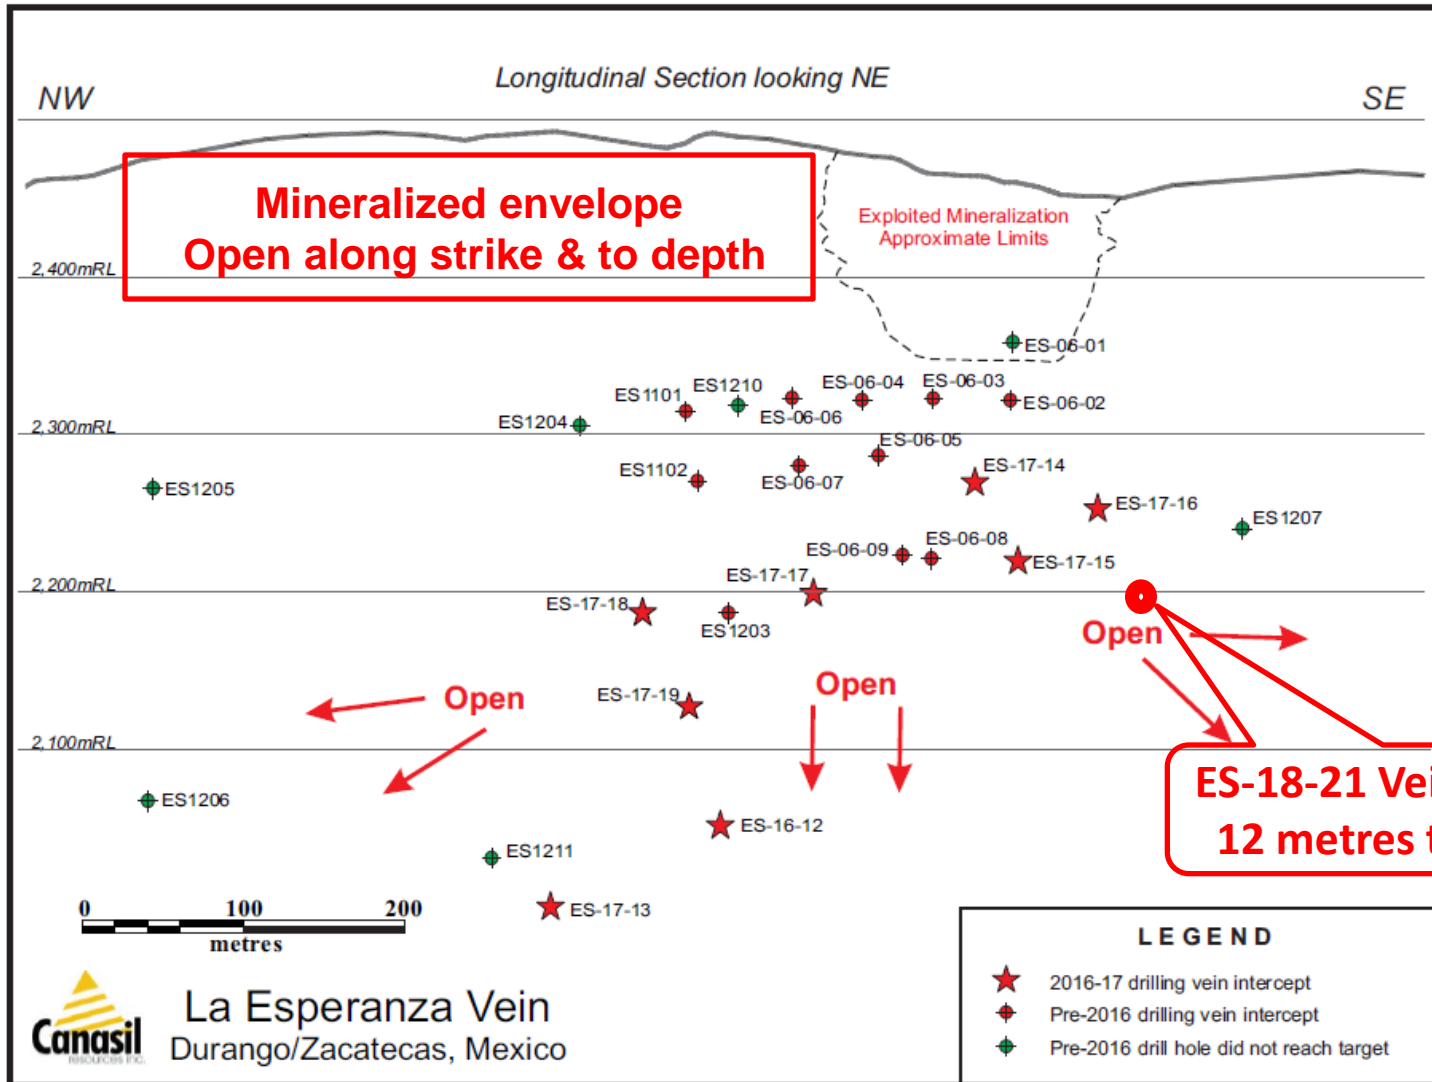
NW

Longitudinal Section looking NE

SE

Mineralized envelope
Open along strike & to depth

Exploited Mineralization
Approximate Limits

2,400mRL

2,300mRL

2,200mRL

2,100mRL

ES-06-01

ES1101

ES1210

ES-06-04

ES-06-03

ES-06-02

ES-06-06

ES1204

ES-06-05

ES1102

ES-17-14

ES-06-07

ES1205

ES-17-16

ES1207

ES-06-08

ES-06-09

ES-17-15

ES-17-17

ES-17-18

ES1203

Open

Open

ES-17-19

Open

ES-18-21 Vei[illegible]
12 metres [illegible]

ES1206

ES-16-12

ES1211

ES-17-13

0 100 200
metres

Canasil
resources inc.

La Esperanza Vein
Durango/Zacatecas, Mexico

LEGEND
2016-17 drilling vein intercept
Pre-2016 drilling vein intercept
Pre-2016 drill hole did not reach target